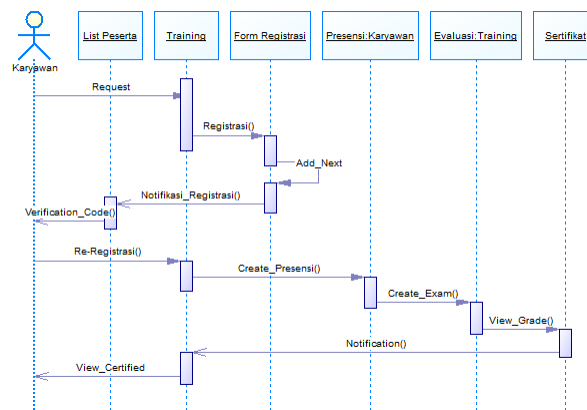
Karyawan

List Peserta

Training

Form Registrasi

Presensi:Karyawan

Evaluasi:Training

Sertifikat

Request

Registrasi()

Add_Next

Notifikasi_Registrasi()

Verification_Code()

Re-Registrasi()

Create_Presensi()

Create_Exam()

View_Grade()

Notification()

View_Certified